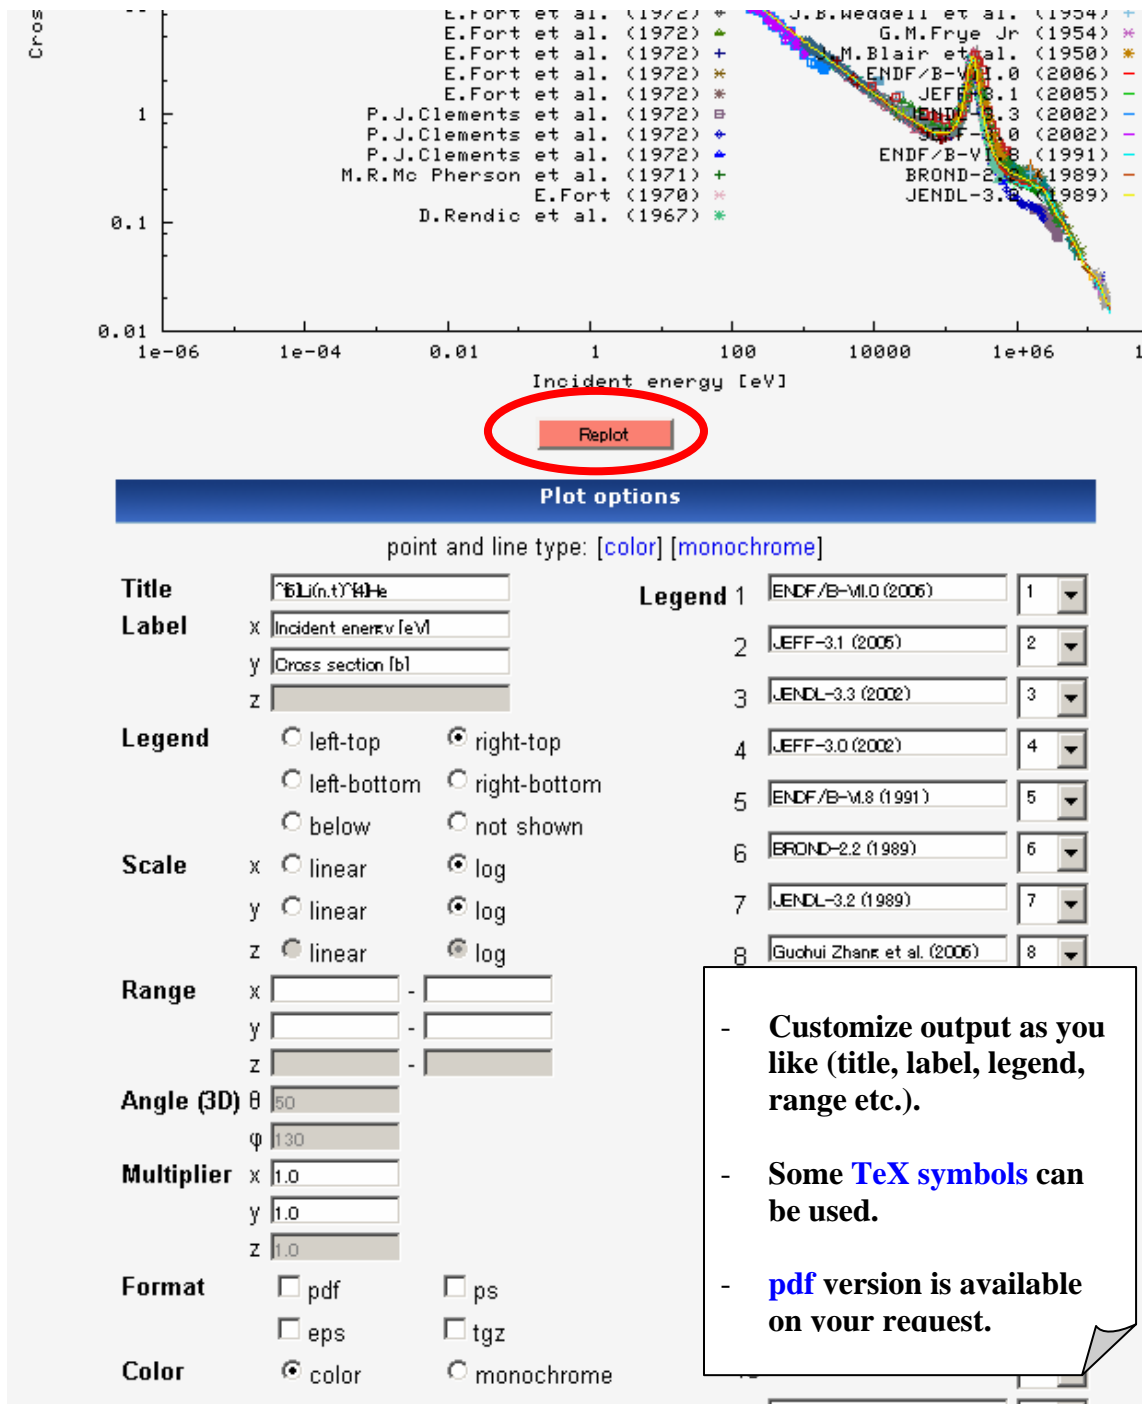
Cros

E.Fort et al. (1972)
E.Fort et al. (1972)
E.Fort et al. (1972)
E.Fort et al. (1972)
E.Fort et al. (1972)
P.J.Clements et al. (1972)
P.J.Clements et al. (1972)
P.J.Clements et al. (1972)
M.R.Mc Pherson et al. (1971)
E.Fort (1970)
D.Rendic et al. (1967)

J.B.Weddell et al. (1954)
G.M.Frye Jr (1954)
M.Blair et al. (1950)
ENDF/B-VII.0 (2006)
JEFF-3.1 (2005)
JENDL-3.3 (2002)
JEFF-3.0 (2002)
ENDF/B-VI.8 (1991)
BROND-2.2 (1989)
JENDL-3.2 (1989)

1
0.1
0.01
1e-06
1e-04
0.01
1
100
10000
1e+06
1

Incident energy [eV]

Replot

Plot options

point and line type: [color] [monochrome]

Title ^6Li(n,t)^4He
Label x Incident energy [eV]
y Cross section [b]
z

Legend left-top right-top
left-bottom right-bottom
below not shown

Scale x linear log
y linear log
z linear log

Range x -
y -
z -

Angle (3D) θ 50
φ 130

Multiplier x 1.0
y 1.0
z 1.0

Format pdf ps
eps tgz

Color color monochrome

Legend 1 ENDF/B-VII.0 (2006) 1
2 JEFF-3.1 (2005) 2
3 JENDL-3.3 (2002) 3
4 JEFF-3.0 (2002) 4
5 ENDF/B-VI.8 (1991) 5
6 BROND-2.2 (1989) 6
7 JENDL-3.2 (1989) 7
8 Guohui Zhang et al. (2006) 8

- Customize output as you like (title, label, legend, range etc.).

- Some TeX symbols can be used.

- pdf version is available on your request.